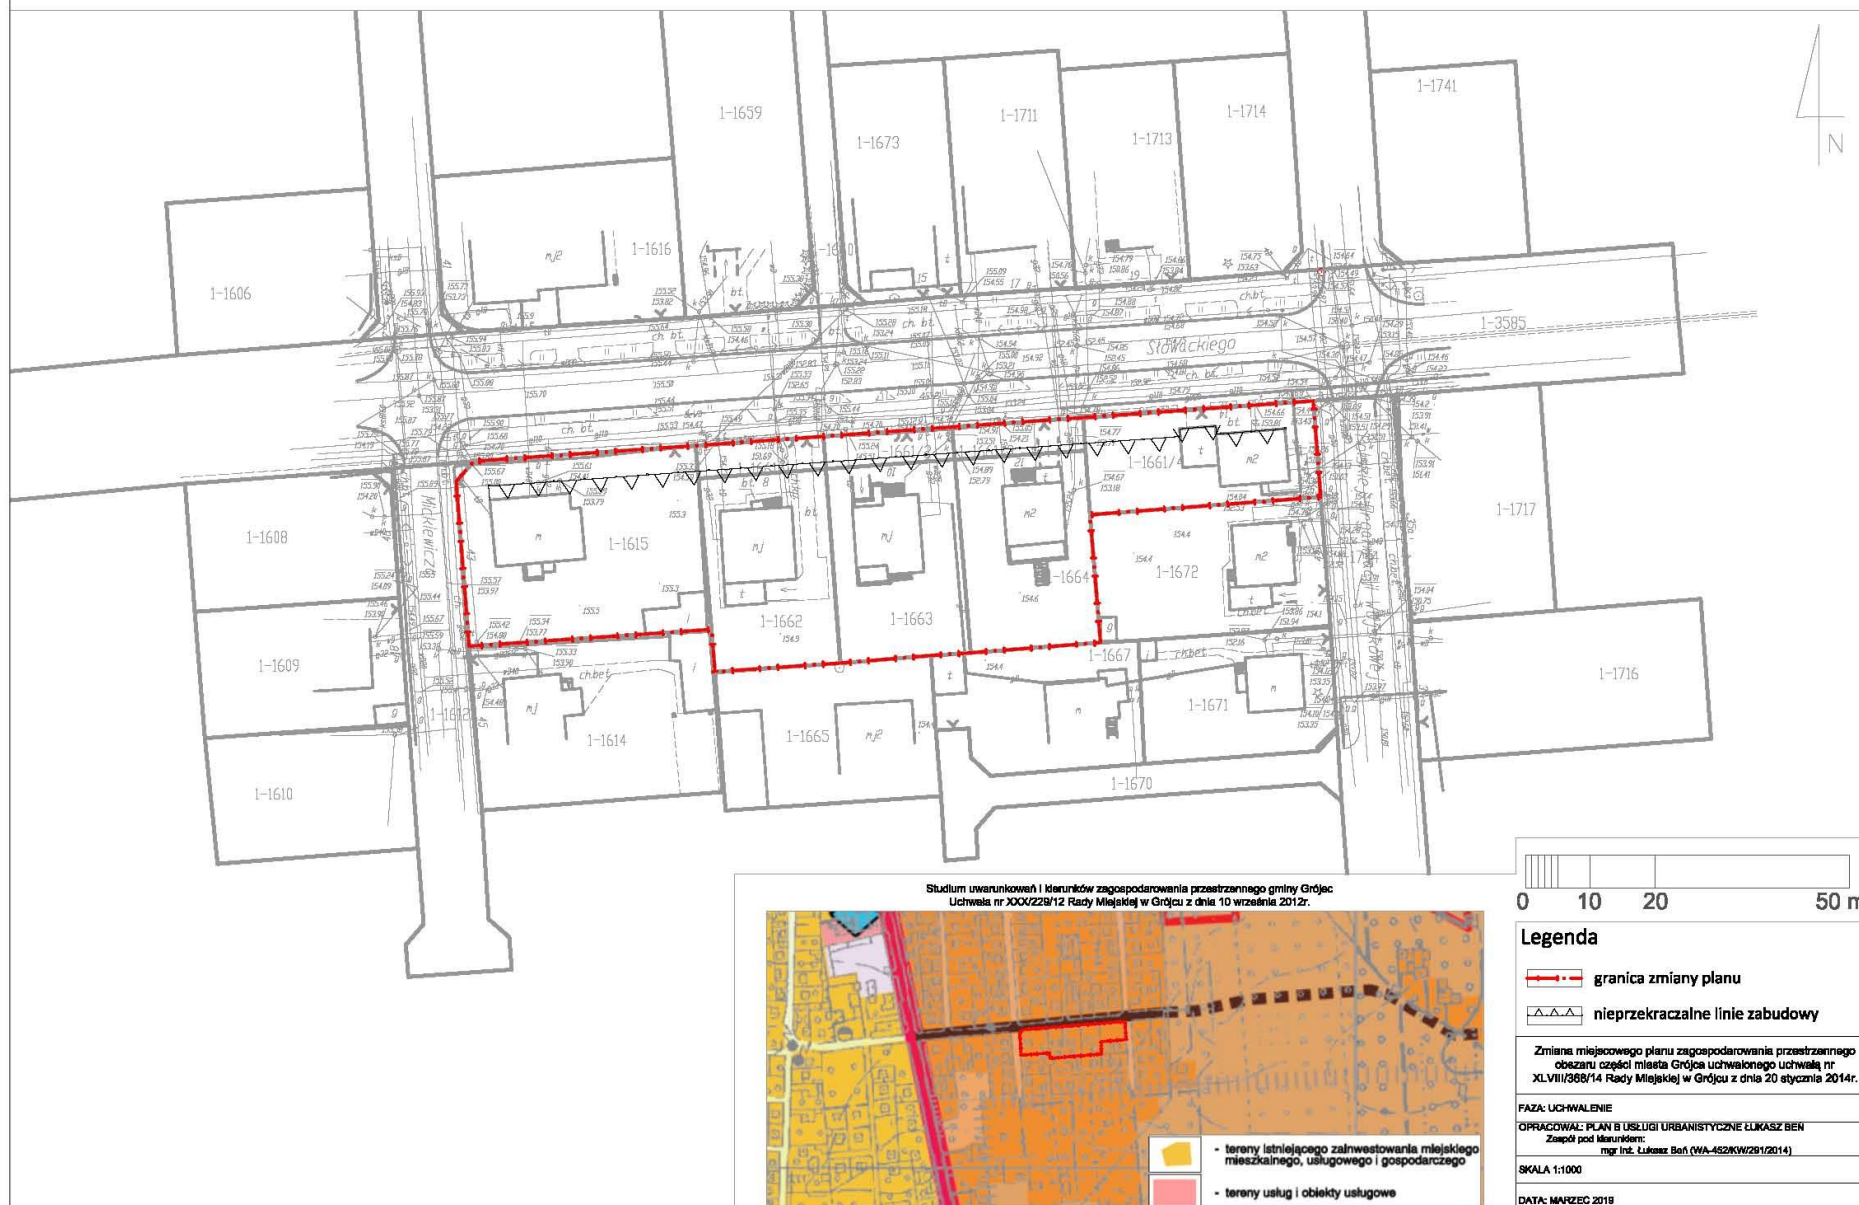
1-1741
N
1-1659
1-1673
1-1711
1-1713
1-1714
1-1606
1-1616
1-3585
Słowackiego
1-1661/4
1-1608
1-1615
1-1662
1-1663
1-1664
1-1672
1-1717
Mickiewicza
1-1609
1-1667
1-1671
1-1716
1-1612
1-1614
1-1665
1-1610
1-1670

Studium uwarunkowań i kierunków zagospodarowania przestrzennego gminy Grójec
Uchwała nr XXX/229/12 Rady Miejskiej w Grójcu z dnia 10 września 2012r.

- tereny istniejącego zainwestowania miejskiego mieszkalnego, usługowego i gospodarczego
- tereny usług i obiekty usługowe

0 10 20 50 m

Legenda
granica zmiany planu
nieprzekraczalne linie zabudowy

Zmiana miejscowego planu zagospodarowania przestrzennego obszaru części miasta Grójca uchwalonego uchwałą nr XLVIII/368/14 Rady Miejskiej w Grójcu z dnia 20 stycznia 2014r.

FAZA: UCHWALENIE
OPRACOWAŁ: PLAN B USŁUGI URBANISTYCZNE ŁUKASZ BEŃ
Zespół pod kierunkiem:
mgr inż. Łukasz Beń (WA-452/KW/291/2014)
SKALA 1:1000
DATA: MARZEC 2019